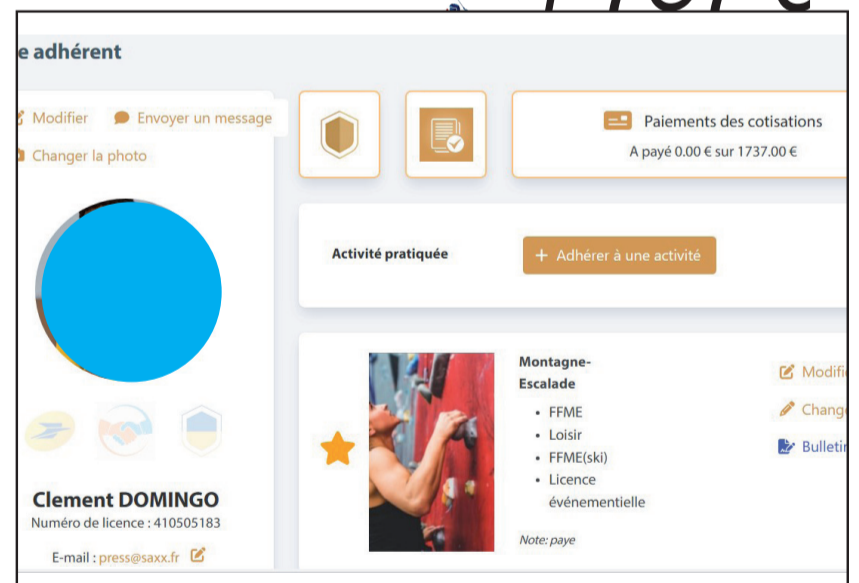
e adhérent

Modifier Envoyer un message

Changer la photo

Paiements des cotisations

A payé 0.00 € sur 1737.00 €

Activité pratiquée

+ Adhérer à une activité

Montagne-Escalade

- FFME
- Loisir
- FFME(ski)
- Licence événementielle

Note: paye

Modifi

Change

Bulletin

Clement DOMINGO

Numéro de licence : 410505183

E-mail : press@saxx.fr